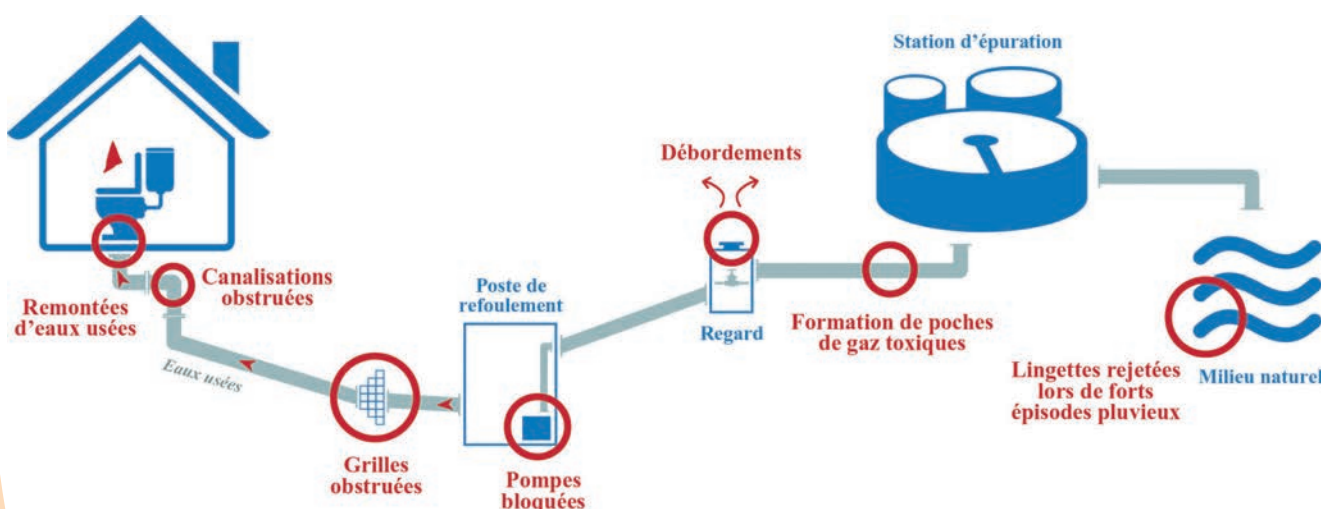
Station d'épuration

Débordements

Canalisations obstruées

Remontées d'eaux usées

Poste de refoulement

Regard

Formation de poches de gaz toxiques

Lingettes rejetées lors de forts épisodes pluvieux

Milieu naturel

Eaux usées

Grilles obstruées

Pompes bloquées